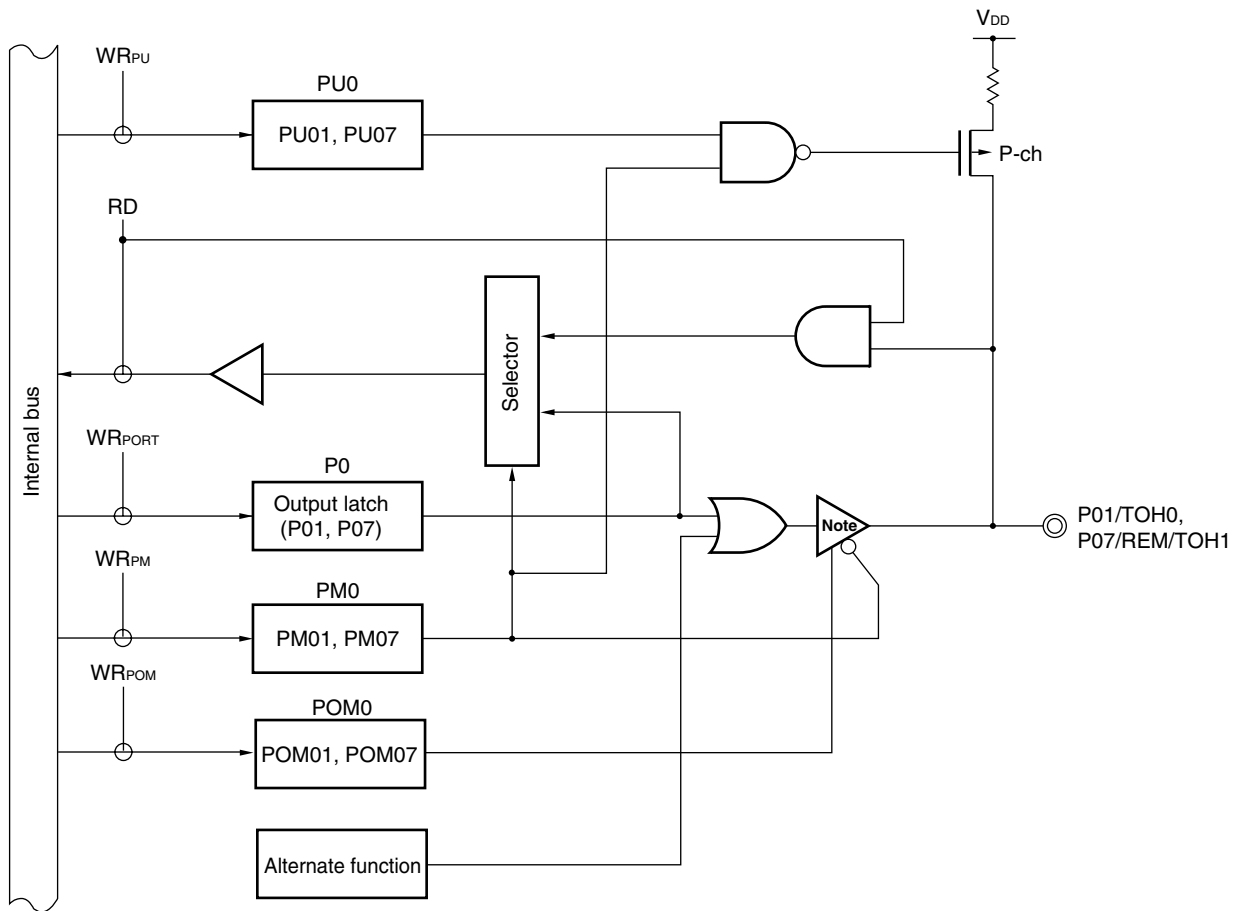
$V_{DD}$

$WR_{PU}$

PU0

PU01, PU07

P-ch

RD

Selector

Internal bus

$WR_{PORT}$

P0

Output latch (P01, P07)

Note

P01/TOH0, P07/REM/TOH1

$WR_{PM}$

PM0

PM01, PM07

$WR_{POM}$

POM0

POM01, POM07

Alternate function